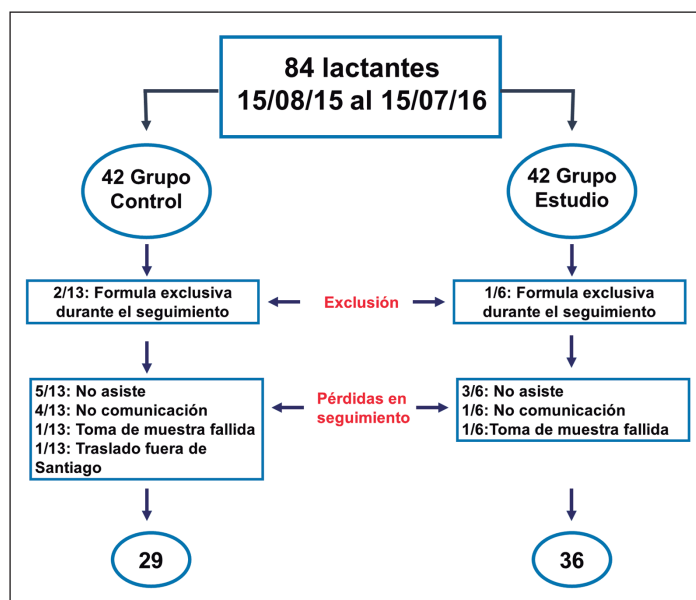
84 lactantes
15/08/15 al 15/07/16

42 Grupo Control

42 Grupo Estudio

2/13: Formula exclusiva durante el seguimiento

Exclusión

1/6: Formula exclusiva durante el seguimiento

5/13: No asiste
4/13: No comunicación
1/13: Toma de muestra fallida
1/13: Traslado fuera de Santiago

Pérdidas en seguimiento

3/6: No asiste
1/6: No comunicación
1/6:Toma de muestra fallida

29

36